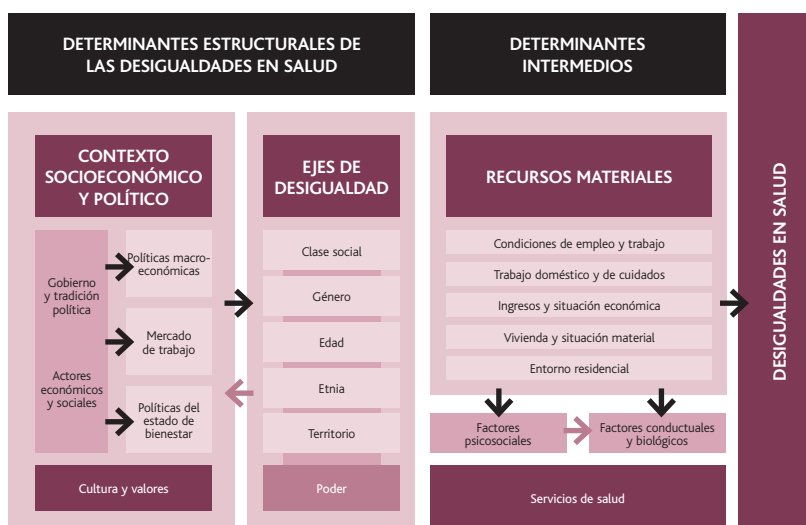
DETERMINANTES ESTRUCTURALES DE LAS DESIGUALDADES EN SALUD

DETERMINANTES INTERMEDIOS

DESIGUALDADES EN SALUD

CONTEXTO SOCIOECONÓMICO Y POLÍTICO

Gobierno y tradición política

Actores económicos y sociales

Políticas macroeconómicas

Mercado de trabajo

Políticas del estado de bienestar

Cultura y valores

EJES DE DESIGUALDAD

Clase social

Género

Edad

Etnia

Territorio

Poder

RECURSOS MATERIALES

Condiciones de empleo y trabajo

Trabajo doméstico y de cuidados

Ingresos y situación económica

Vivienda y situación material

Entorno residencial

Factores psicosociales

Factores conductuales y biológicos

Servicios de salud